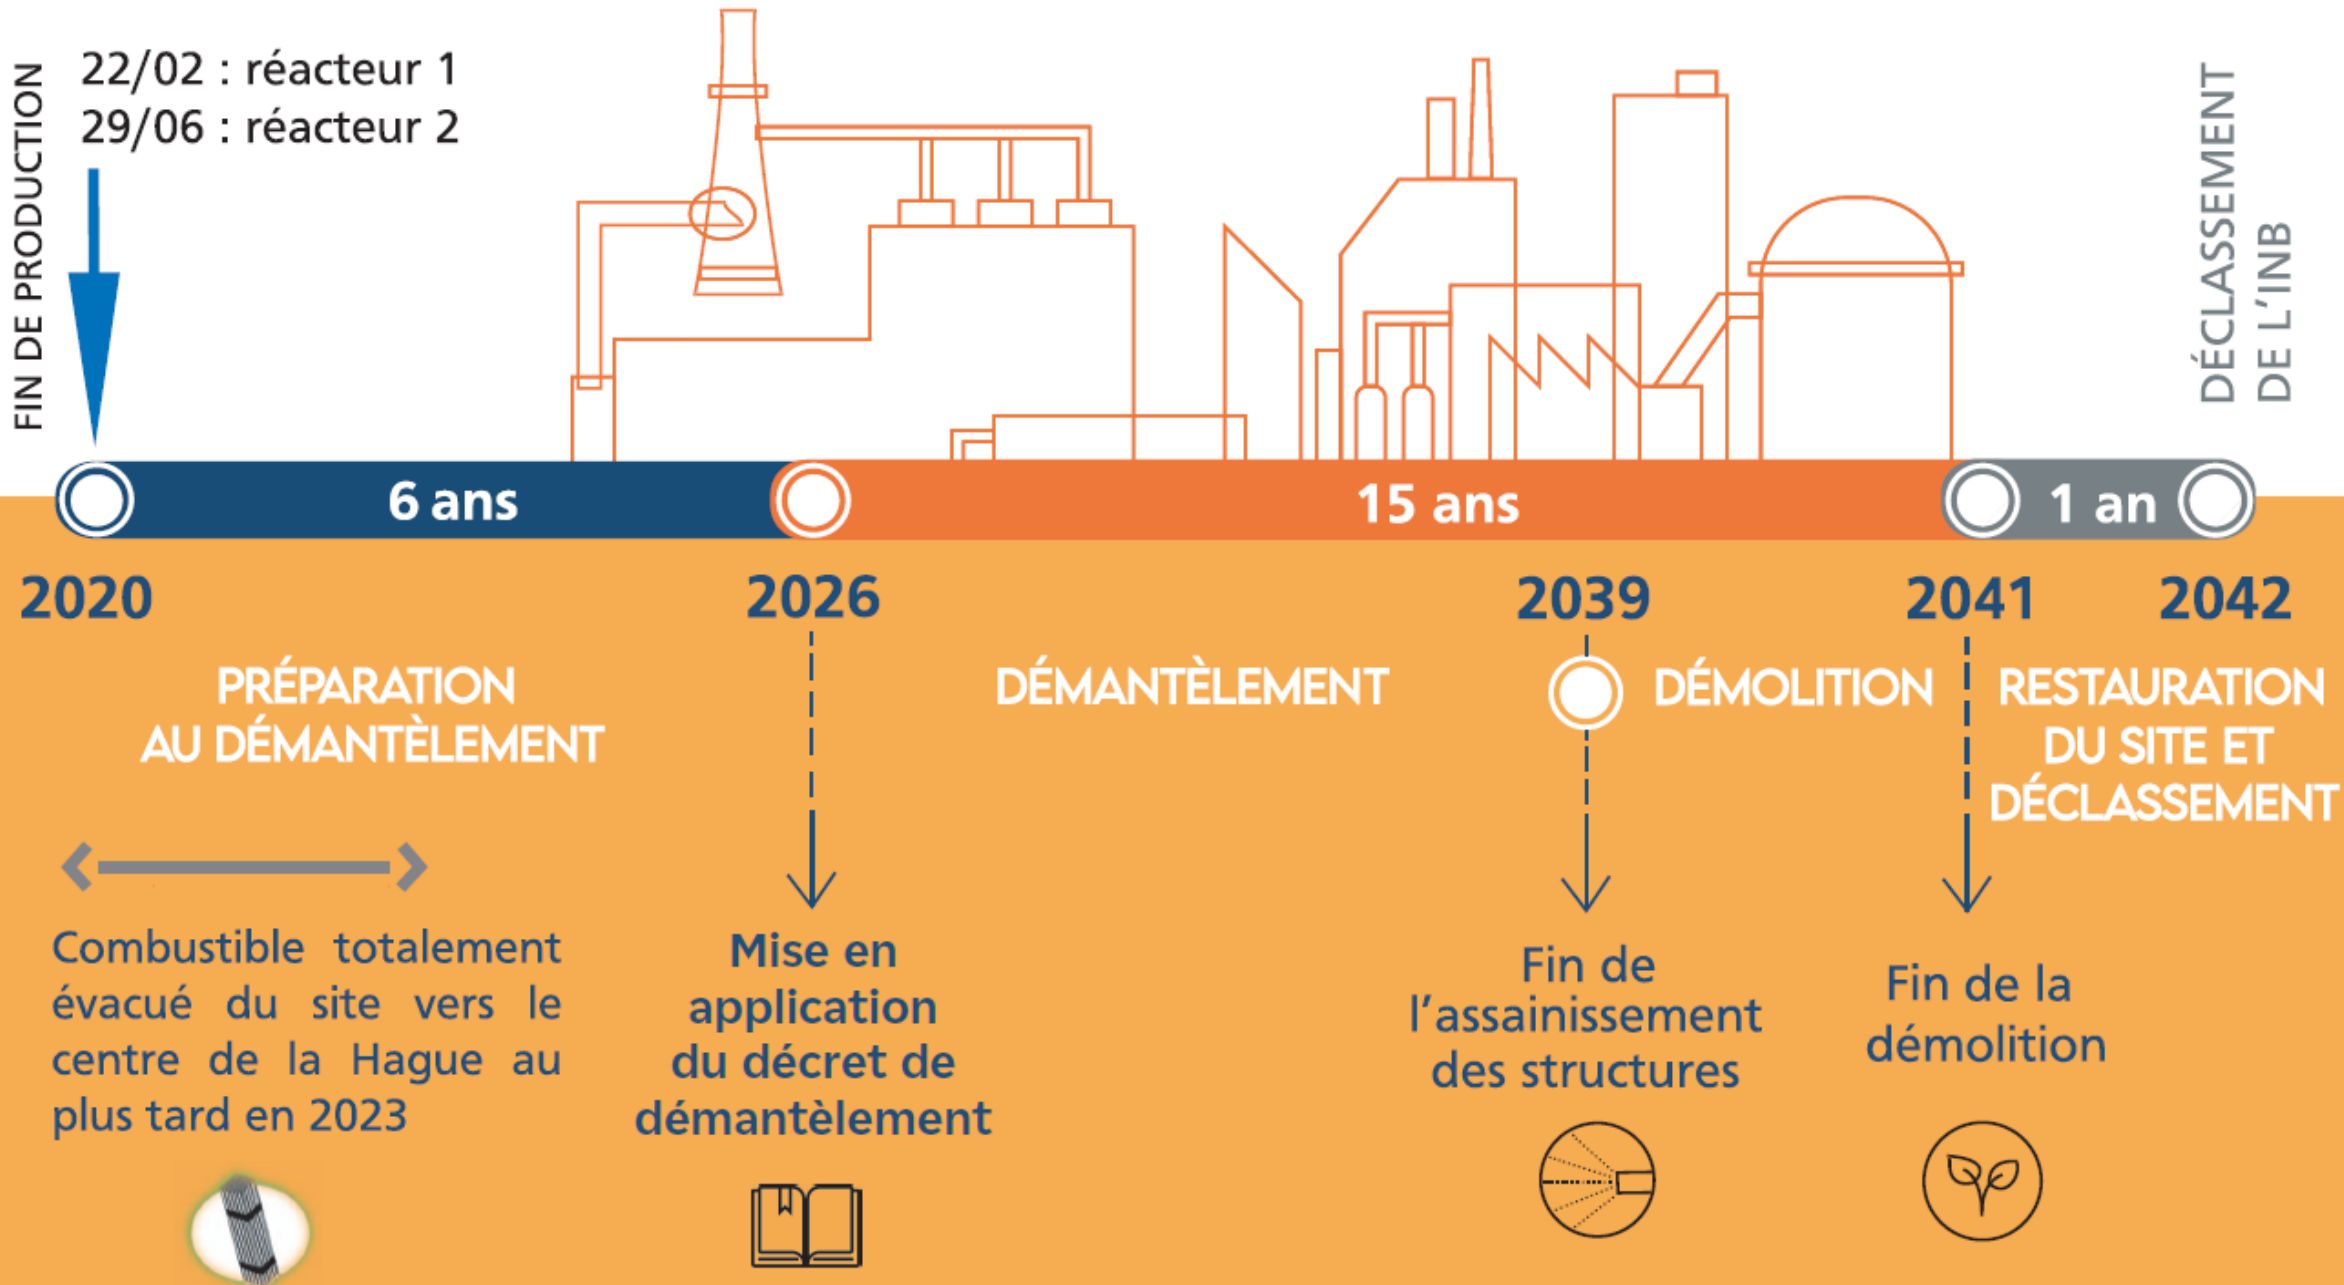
FIN DE PRODUCTION

22/02 : réacteur 1
29/06 : réacteur 2

DÉCLASSEMENT DE L'INB

6 ans

15 ans

1 an

2020

2026

2039

2041

2042

PRÉPARATION AU DÉMANTÈLEMENT

DÉMANTÈLEMENT

DÉMOLITION

RESTAURATION DU SITE ET DÉCLASSEMENT

Combustible totalement évacué du site vers le centre de la Hague au plus tard en 2023

Mise en application du décret de démantèlement

Fin de l'assainissement des structures

Fin de la démolition